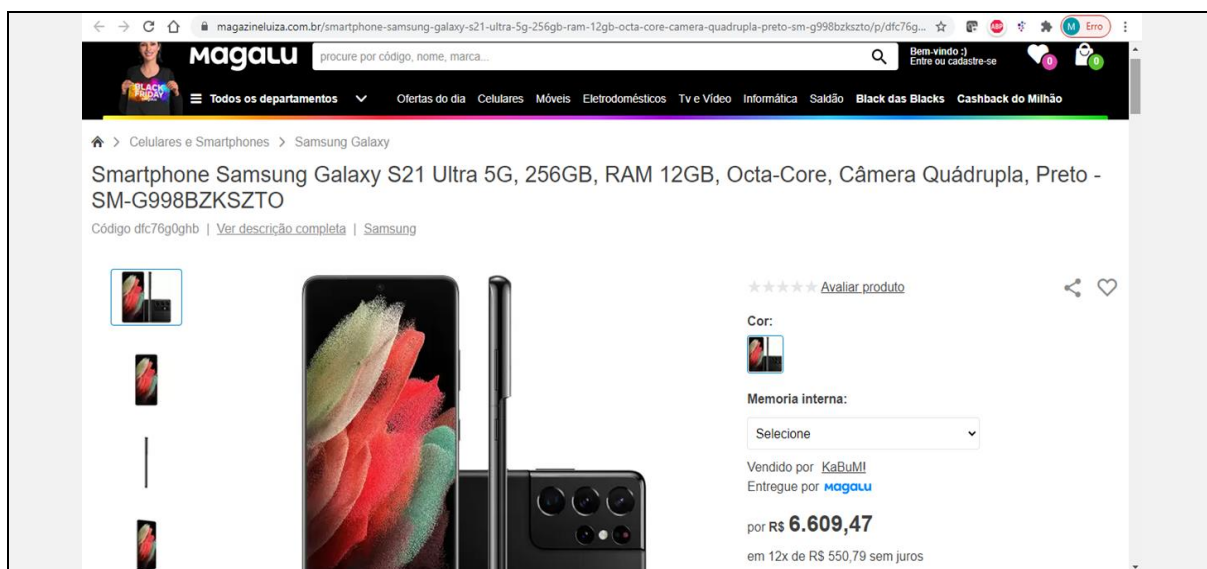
magazineluiza.com.br/smartphone-samsung-galaxy-s21-ultra-5g-256gb-ram-12gb-octa-core-camera-quadrupla-preto-sm-g998bzkszto/p/dfc76g...

M Erro

Magalu

procure por código, nome, marca...

Bem-vindo :)
Entre ou cadastre-se

0

0

BLACK FRIDAY

Todos os departamentos

Ofertas do dia Celulares Móveis Eletrodomésticos Tv e Vídeo Informática Saldão Black das Blacks Cashback do Milhão

> Celulares e Smartphones > Samsung Galaxy

Smartphone Samsung Galaxy S21 Ultra 5G, 256GB, RAM 12GB, Octa-Core, Câmera Quádrupla, Preto - SM-G998BZKSZTO

Código dfc76g0ghb | Ver descrição completa | Samsung

Avaliar produto

Cor:

Memoria interna:

Selecione

Vendido por KaBuM!
Entregue por Magalu

por R$ 6.609,47

em 12x de R$ 550,79 sem juros